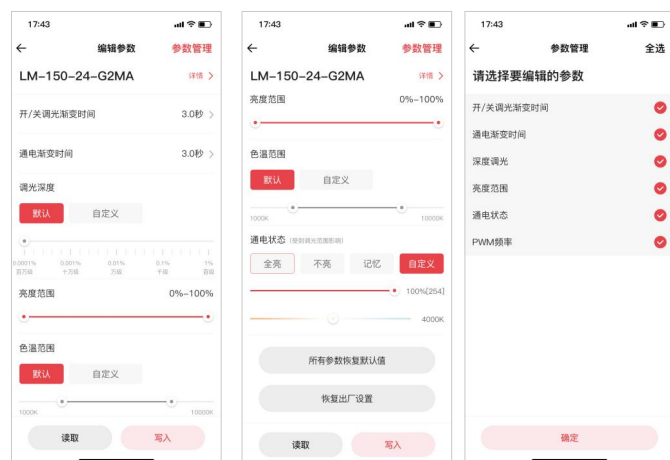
17:43

← 编辑参数 参数管理

LM-150-24-G2MA 详情 >

开/关调光渐变时间 3.0秒 >

通电渐变时间 3.0秒 >

调光深度

默认 自定义

0.0001% 百万级 0.001% 十万级 0.01% 万级 0.1% 千级 1% 百级

亮度范围 0%–100%

色温范围

默认 自定义

1000K 10000K

读取 写入

17:43

← 编辑参数 参数管理

LM-150-24-G2MA 详情 >

亮度范围 0%–100%

色温范围

默认 自定义

1000K 10000K

通电状态 (受到亮度范围影响)

全亮 不亮 记忆 自定义

100%[254]

4000K

所有参数恢复默认值

恢复出厂设置

读取 写入

17:43

← 参数管理 全选

请选择要编辑的参数

开/关调光渐变时间

通电渐变时间

深度调光

亮度范围

通电状态

PWM频率

确定